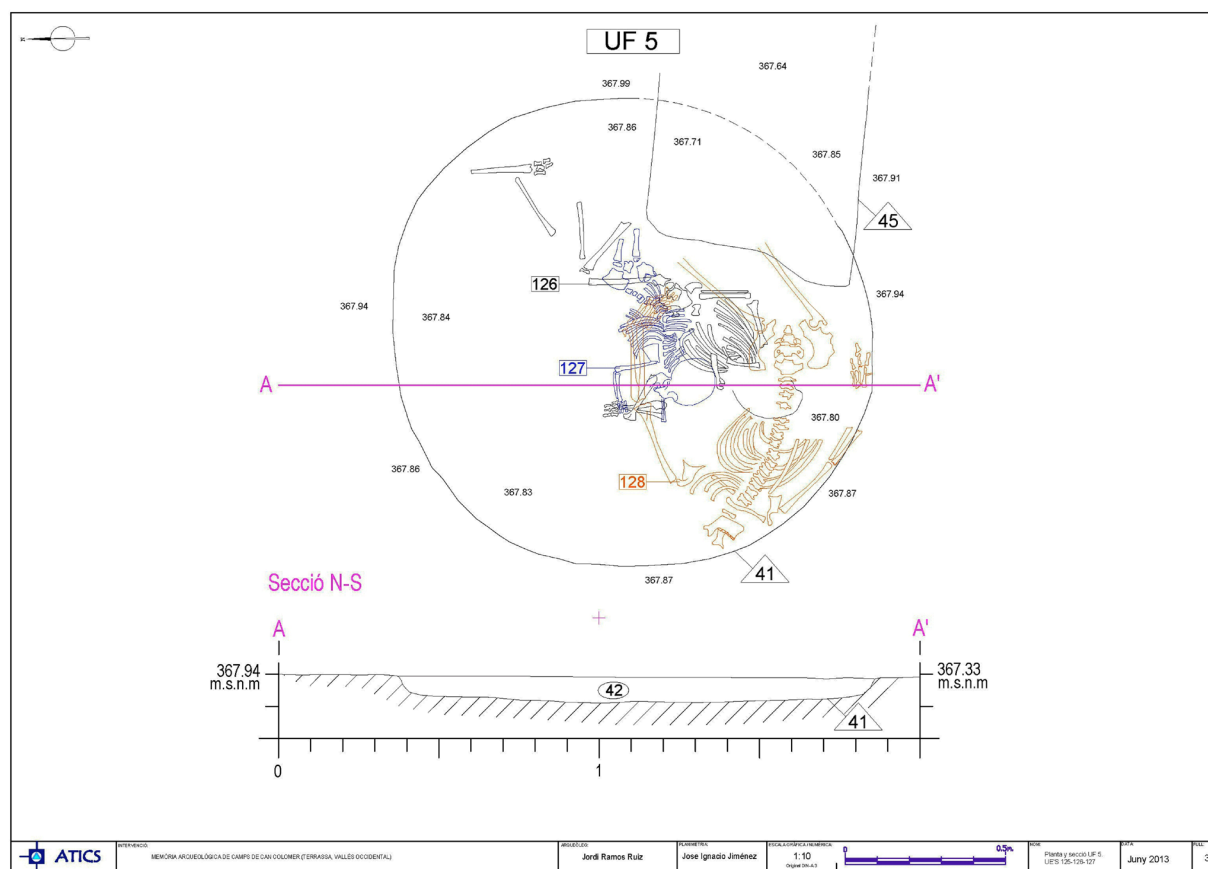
N

UF 5

367.64
367.99
367.86
367.71
367.85
367.91
45
126
367.94
367.94
367.84
127
A
A'
367.80
128
367.86
367.83
367.87
41
367.87

Secció N-S

A
A'
367.94 m.s.n.m
367.33 m.s.n.m
42
41
0
1

ATICS
INTERVENCIÓ:
MEMÒRIA ARQUEOLÒGICA DE CAMPS DE CAN COLOMER (TERRASSA, VALLÈS OCCIDENTAL)
ARQUEÒLEG:
Jordi Ramos Ruiz
PLANIMETRIA:
Jose Ignacio Jiménez
ESCALA GRÀFICA I NUMÈRICA:
1:10
Original DIN-A3
0
0.5m
NOM:
Planta y secció UF 5. UE'S 126-128-127
DATA:
Juny 2013
FULL:
3